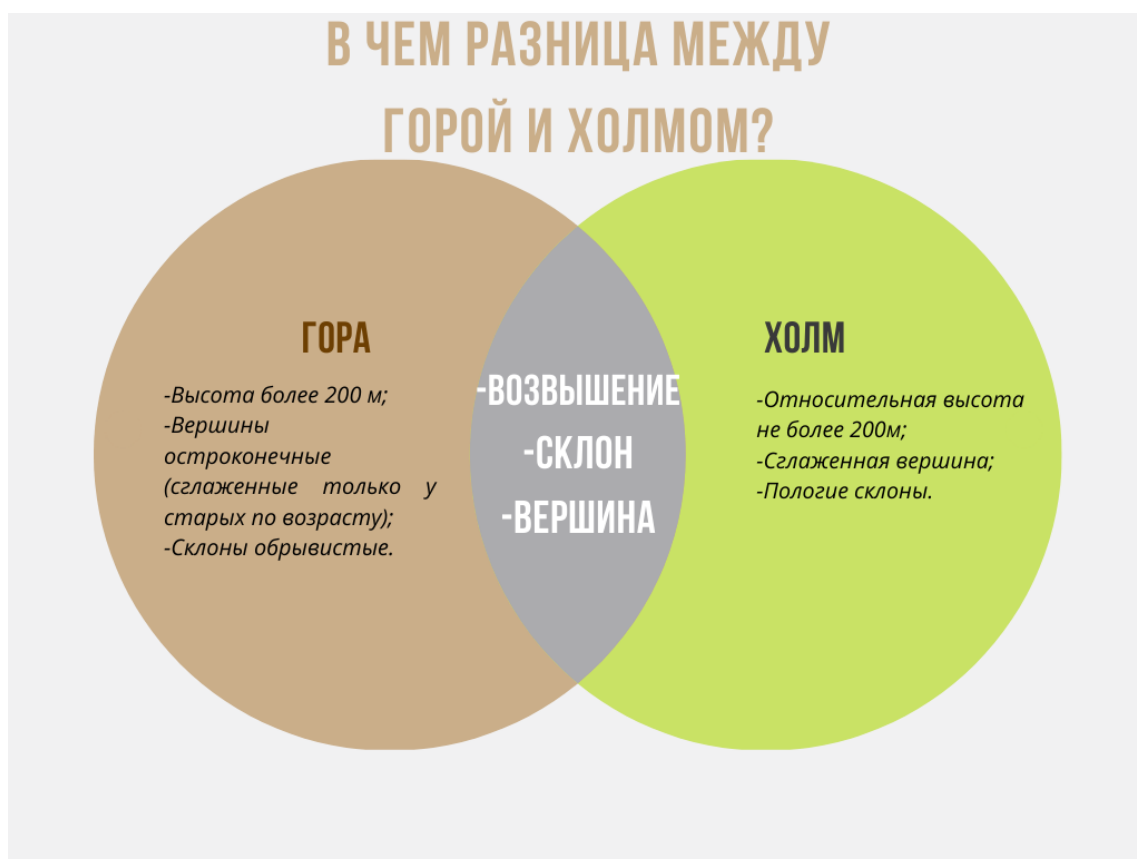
В ЧЕМ РАЗНИЦА МЕЖДУ ГОРОЙ И ХОЛМОМ?

ГОРА

-Высота более 200 м;
-Вершины остроконечные (сглаженные только у старых по возрасту);
-Склоны обрывистые.

-ВОЗВЫШЕНИЕ
-СКЛОН
-ВЕРШИНА

ХОЛМ

-Относительная высота не более 200м;
-Сглаженная вершина;
-Пологие склоны.